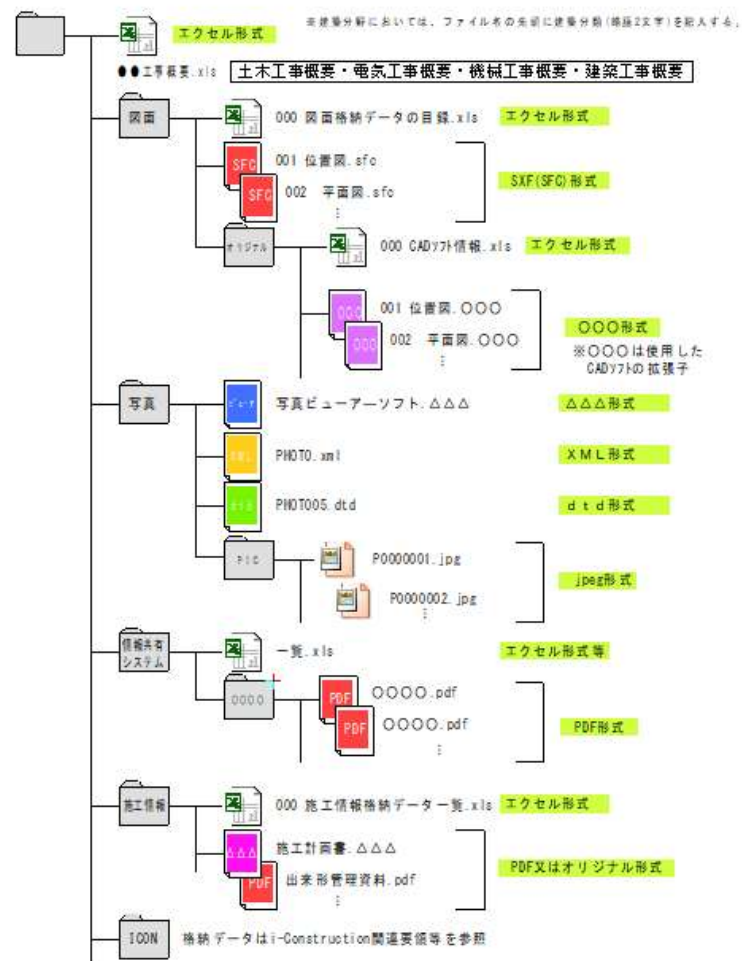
エクセル形式

※建築分野においては、ファイル名の先頭に建築分類(略語2文字)を記入する。

●●工事概要.xls

土木工事概要・電気工事概要・機械工事概要・建築工事概要

図面

000 図面格納データの目録.xls

エクセル形式

SFC

001 位置図.sfc

SFC

002 平面図.sfc

⋮

SXF(SFC)形式

オリジナル

000 CADソフト情報.xls

エクセル形式

001 位置図.○○○

002 平面図.○○○

⋮

○○○形式

※○○○は使用したCADソフトの拡張子

写真

写真ビューアーソフト.△△△

△△△形式

PHOTO.xml

XML形式

PHOTO05.dtd

dtd形式

PIC

P0000001.jpg

P0000002.jpg

⋮

jpeg形式

情報共有システム

一覧.xls

エクセル形式等

0000

PDF

○○○○.pdf

PDF

○○○○.pdf

⋮

PDF形式

施工情報

000 施工情報格納データ一覧.xls

エクセル形式

△△△

施工計画書.△△△

PDF

出来形管理資料.pdf

⋮

PDF又はオリジナル形式

ICON

格納データはi-Construction関連要領等を参照